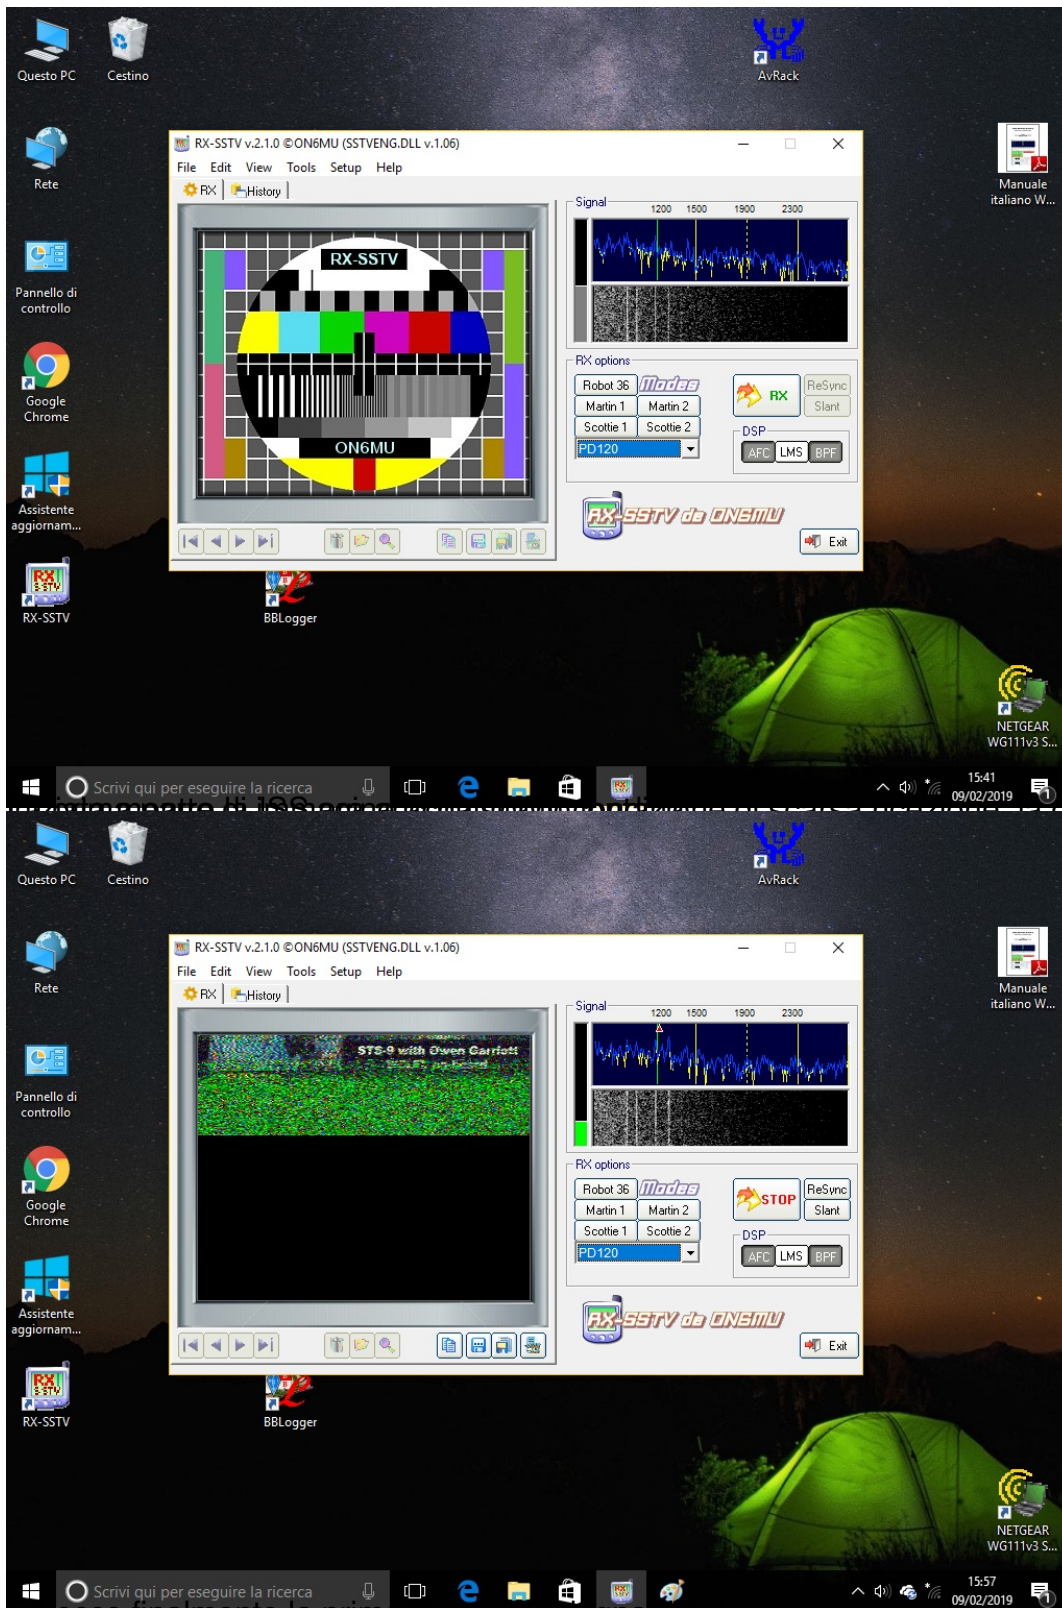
Questo PC
Cestino
AvRack
RX-SSTV v.2.1.0 ©ON6MU (SSTVENG.DLL v.1.06)
File Edit View Tools Setup Help
RX | History |
RX-SSTV
ON6MU
Signal
1200 1500 1900 2300
RX options
Robot 36 Modes
Martin 1 Martin 2
Scottie 1 Scottie 2
PD120
RX
ReSync
Slant
DSP
AFC LMS BPF
RX-SSTV de ON6MU
Exit
Rete
Pannello di controllo
Google Chrome
Assistente aggiornam...
RX-SSTV
BBLogger
Manuale italiano W...
NETGEAR WG111v3 S...
Scrivi qui per eseguire la ricerca
15:41
09/02/2019

Questo PC
Cestino
AvRack
RX-SSTV v.2.1.0 ©ON6MU (SSTVENG.DLL v.1.06)
File Edit View Tools Setup Help
RX | History |
STS-9 with Owen Garriott
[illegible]
Signal
1200 1500 1900 2300
RX options
Robot 36 Modes
Martin 1 Martin 2
Scottie 1 Scottie 2
PD120
STOP
ReSync
Slant
DSP
AFC LMS BPF
RX-SSTV de ON6MU
Exit
Rete
Pannello di controllo
Google Chrome
Assistente aggiornam...
RX-SSTV
BBLogger
Manuale italiano W...
NETGEAR WG111v3 S...
Scrivi qui per eseguire la ricerca
15:57
09/02/2019